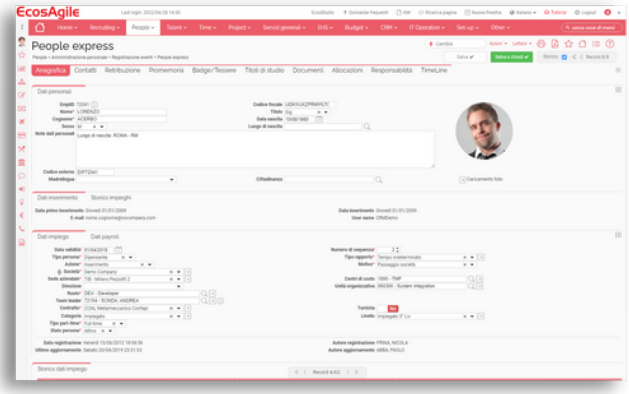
EcosAgile

Last login: 2022/04/30 14:30

EcosStudio  Domande frequenti  FAV  Ricerca pagina  Nuova finestra  Italiano  Tutorial  Logout

Home  Recruiting  People  Talent  Time  Project  Servizi generali  EHS  Budget  CRM  IT Operation  Set up  Other  cerca voce di menù

People express

People » Amministrazione personale » Registrazione eventi » People express

Cambia

Azioni  Lettere

Salva  Salva e chiudi  Storico  Record 8/8

Anagrafica  Contatti  Retribuzione  Promemoria  Badge/Tessere  Titoli di studio  Documenti  Allocazioni  Responsabilità  TimeLine

Dati personali

Empl# 72001
Nome* LORENZO
Cognome* ACERBO
Sesso M
Note dati personali Luogo di nascita: ROMA - RM

Codice fiscale
Titolo Sig.
Data nascita 13/08/1980
Luogo di nascita

Codice esterno DIPT2641
Madrelingua
Cittadinanza

Caricamento foto

Dati inserimento  Storico impieghi

Data primo inserimento Giovedì 01/01/2009
E-mail nome.cognome@nocompany.com
Data inserimento Giovedì 01/01/2009
User name CRMDemo

Dati impiego  Dati payroll

Data validità* 01/04/2018
Tipo persona* Dipendente
Azione* Inserimento
Società* Demo Company
Sede aziendale* TIB - Milano Repubblica
Direzione
Ruolo* DEV - Developer
Team leader T2194 - SONDA, ANDREA
Contratto* CCNL Metalmeccanico Confapi
Categoria Impiegato
Tipo part-time* Full time
Stato persona* Attivo

Numero di sequenza* 2
Tipo rapporto* Tempo indeterminato
Motivo* Passaggio società
Centri di costo 1500 - TMP
Unità organizzativa 050300 - System integration
Turnista No
Livello Impiegato 3° Liv.

Data registrazione Venerdì 15/06/2012 18:06:56
Ultimo aggiornamento Sabato 20/04/2019 22:01:53
Autore registrazione PRINA, NICOLA
Autore aggiornamento ABBA, PAOLO

Storico dati impiego

Record 4/42